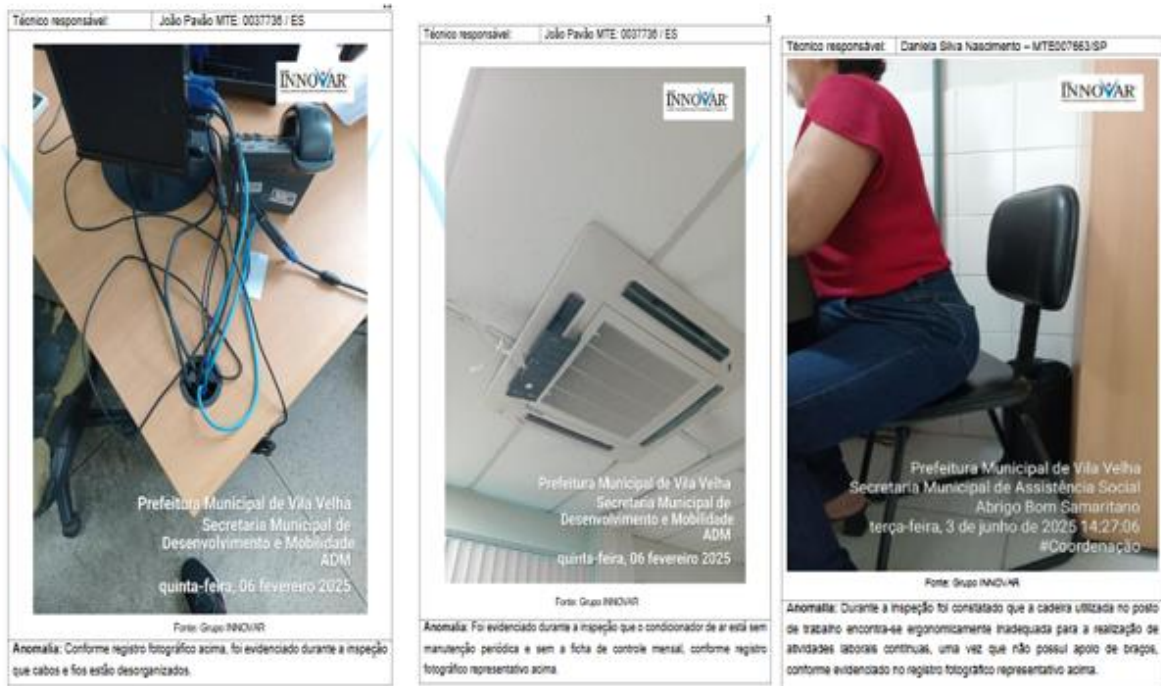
Técnico responsável: João Pavão MTE: 0037736 / ES

INNOVAR

Prefeitura Municipal de Vila Velha
Secretaria Municipal de Desenvolvimento e Mobilidade
ADM
quinta-feira, 06 fevereiro 2025

Fonte: Grupo INNOVAR

Anomalia: Conforme registro fotográfico acima, foi evidenciado durante a inspeção que cabos e fios estão desorganizados.

Técnico responsável: João Pavão MTE: 0037736 / ES

INNOVAR

Prefeitura Municipal de Vila Velha
Secretaria Municipal de Desenvolvimento e Mobilidade
ADM
quinta-feira, 06 fevereiro 2025

Fonte: Grupo INNOVAR

Anomalia: Foi evidenciado durante a inspeção que o condicionador de ar está sem manutenção periódica e sem a ficha de controle mensal, conforme registro fotográfico representativo acima.

Técnico responsável: Daniela Silva Nascimento – MTE007663/SP

INNOVAR

Prefeitura Municipal de Vila Velha
Secretaria Municipal de Assistência Social
Abrigo Bom Samaritano
terça-feira, 3 de junho de 2025 14:27:06
#Coordenação

Fonte: Grupo INNOVAR

Anomalia: Durante a inspeção foi constatado que a cadeira utilizada no posto de trabalho encontra-se ergonomicamente inadequada para a realização de atividades laborais contínuas, uma vez que não possui apoio de braços, conforme evidenciado no registro fotográfico representativo acima.